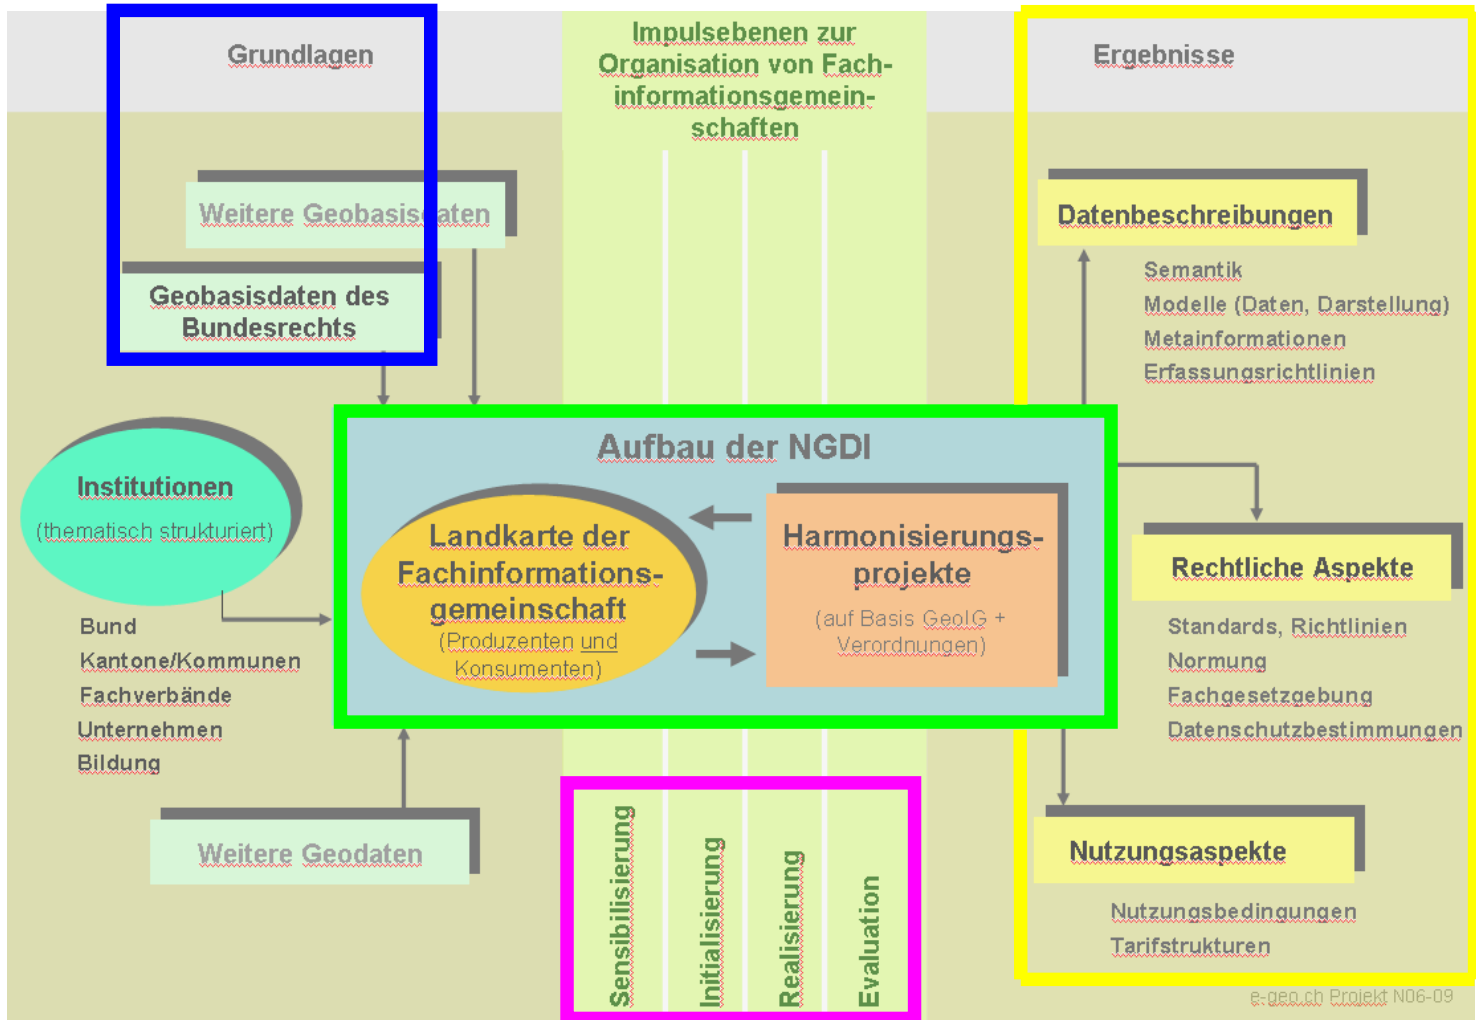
Grundlagen

Impulsebenen zur Organisation von Fachinformationsgemeinschaften

Ergebnisse

Weitere Geobasisdaten

Geobasisdaten des Bundesrechts

Datenbeschreibungen

Semantik
Modelle (Daten, Darstellung)
Metainformationen
Erfassungsrichtlinien

Institutionen
(thematisch strukturiert)

Bund
Kantone/Kommunen
Fachverbände
Unternehmen
Bildung

Aufbau der NGDI

Landkarte der Fachinformationsgemeinschaft
(Produzenten und Konsumenten)

Harmonisierungsprojekte
(auf Basis GeoIG + Verordnungen)

Rechtliche Aspekte

Standards, Richtlinien
Normung
Fachgesetzgebung
Datenschutzbestimmungen

Weitere Geodaten

Sensibilisierung
Initialisierung
Realisierung
Evaluation

Nutzungsaspekte

Nutzungsbedingungen
Tarifstrukturen

e-geo.ch Projekt N06-09